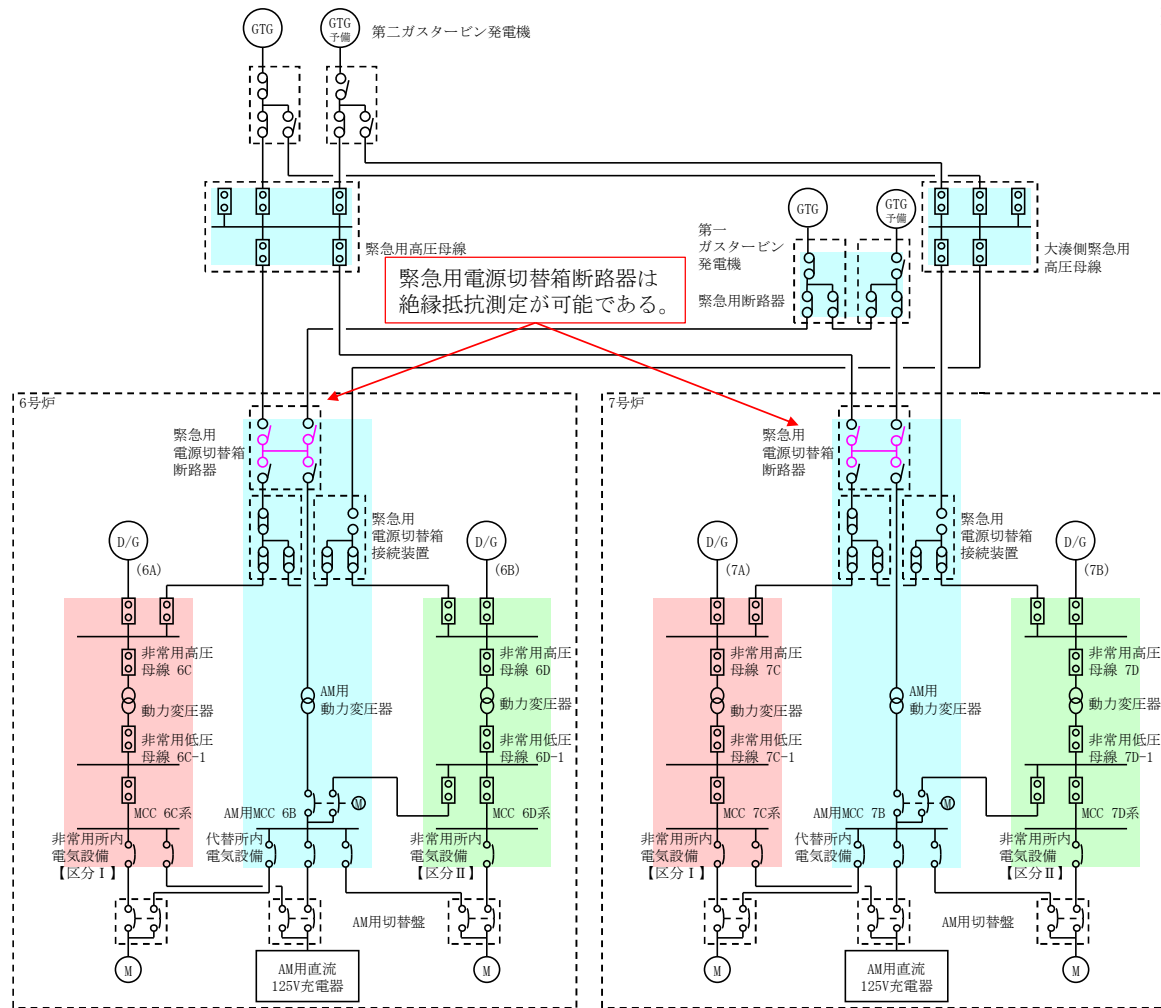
GTG
GTG 予備
第二ガスタービン発電機

緊急用高圧母線

緊急用電源切替箱断路器は絶縁抵抗測定が可能である。

GTG
GTG 予備
第一ガスタービン発電機
緊急用断路器

大湊側緊急用高圧母線

6号炉

緊急用電源切替箱断路器

緊急用電源切替箱接続装置

D/G (6A)
D/G (6B)

非常用高圧母線 6C
動力変圧器
非常用低圧母線 6C-1
MCC 6C系

AM用動力変圧器
AM用MCC 6B
M

非常用高圧母線 6D
動力変圧器
非常用低圧母線 6D-1
MCC 6D系

非常用所内電気設備【区分Ⅰ】
代替所内電気設備
非常用所内電気設備【区分Ⅱ】

AM用切替盤
M
AM用直流125V充電器
M

7号炉

緊急用電源切替箱断路器

緊急用電源切替箱接続装置

D/G (7A)
D/G (7B)

非常用高圧母線 7C
動力変圧器
非常用低圧母線 7C-1
MCC 7C系

AM用動力変圧器
AM用MCC 7B
M

非常用高圧母線 7D
動力変圧器
非常用低圧母線 7D-1
MCC 7D系

非常用所内電気設備【区分Ⅰ】
代替所内電気設備
非常用所内電気設備【区分Ⅱ】

AM用切替盤
M
AM用直流125V充電器
M